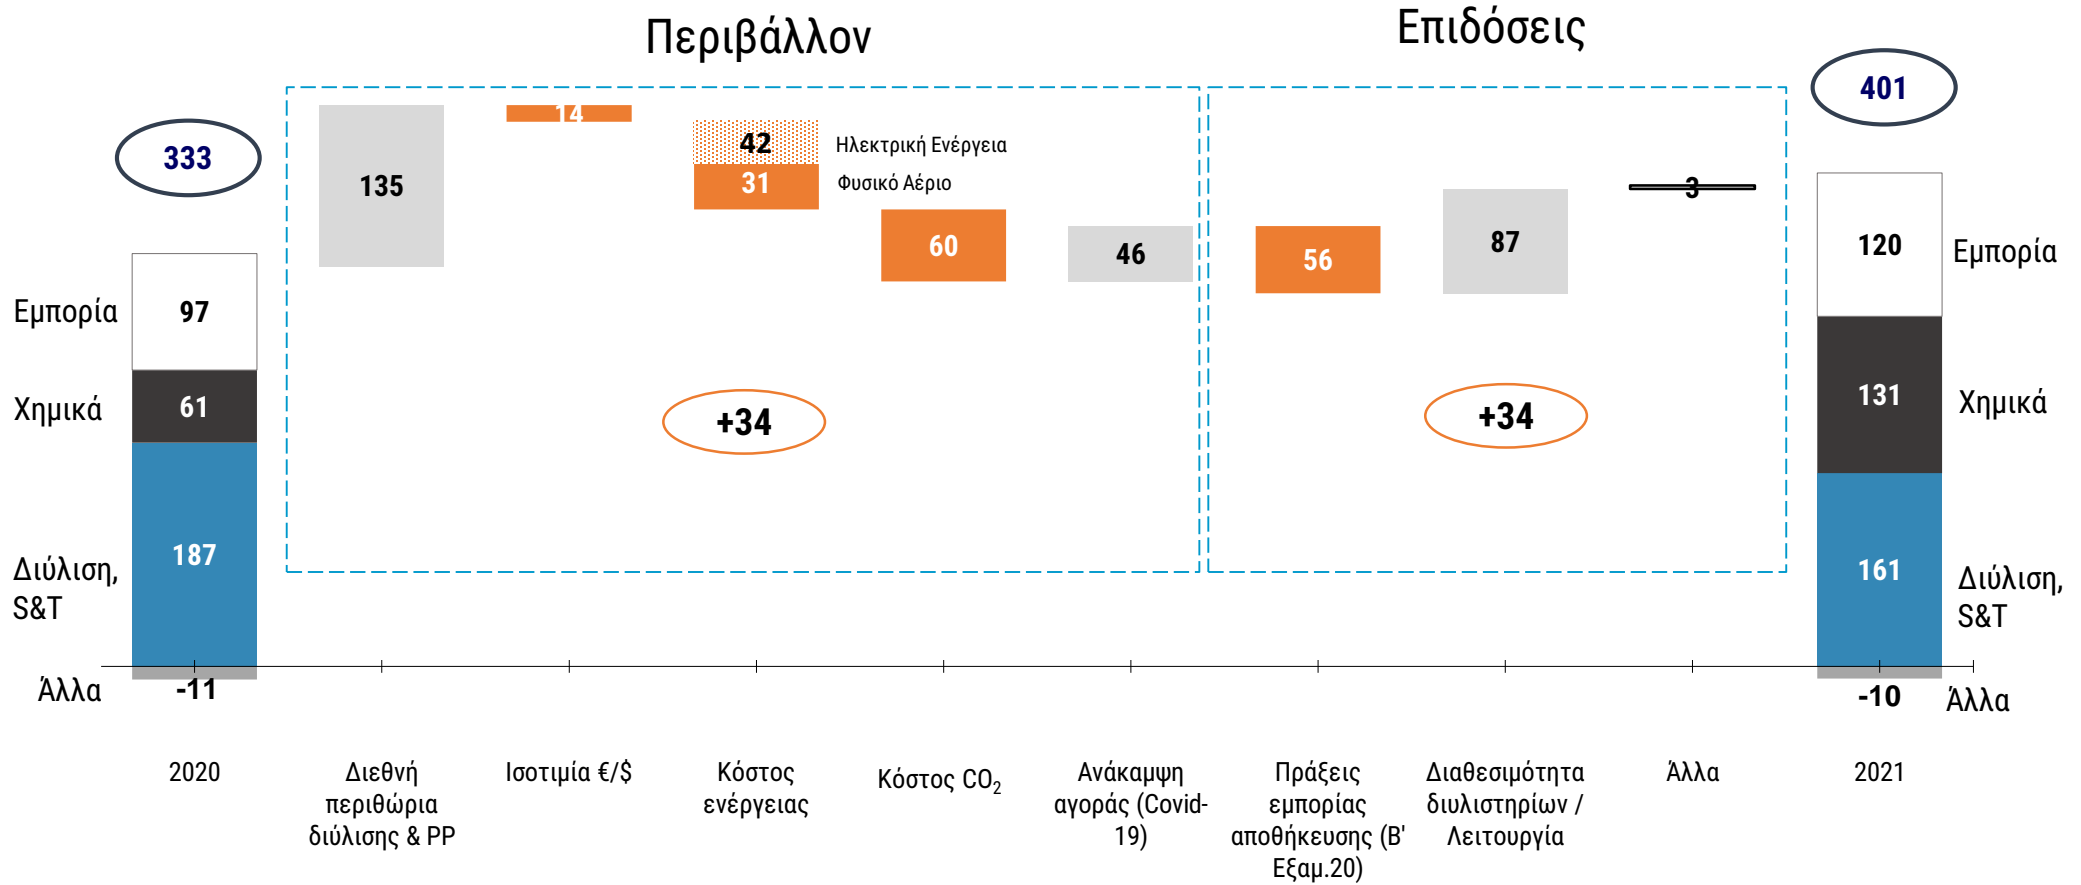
Περιβάλλον

Επιδόσεις

333

401

Εμπορία 97

Χημικά 61

Διύλιση, S&T 187

Άλλα -11

135

14

42 Ηλεκτρική Ενέργεια

31 Φυσικό Αέριο

60

46

+34

56

87

3

+34

120 Εμπορία

131 Χημικά

161 Διύλιση, S&T

-10 Άλλα

2020

Διεθνή περιθώρια διύλισης & PP

Ισοτιμία €/$

Κόστος ενέργειας

Κόστος $CO_2$

Ανάκαμψη αγοράς (Covid-19)

Πράξεις εμπορίας αποθήκευσης (Β' Εξαμ.20)

Διαθεσιμότητα διυλιστηρίων / Λειτουργία

Άλλα

2021